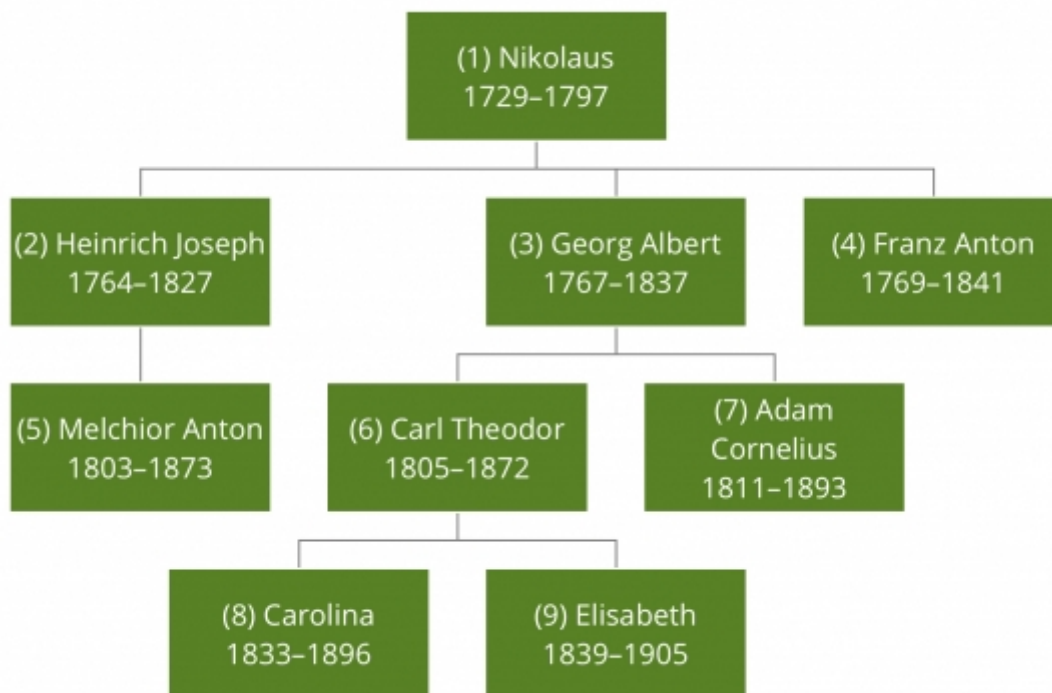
(1) Nikolaus
1729–1797

(2) Heinrich Joseph
1764–1827

(3) Georg Albert
1767–1837

(4) Franz Anton
1769–1841

(5) Melchior Anton
1803–1873

(6) Carl Theodor
1805–1872

(7) Adam Cornelius
1811–1893

(8) Carolina
1833–1896

(9) Elisabeth
1839–1905